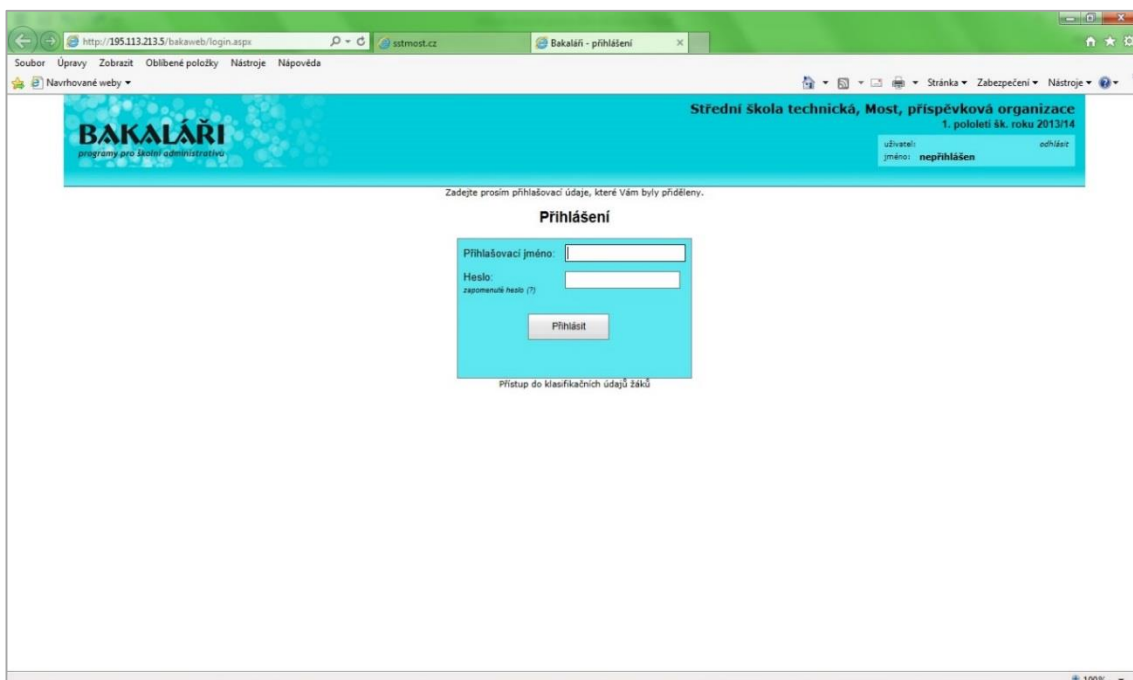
http://195.113.213.5/bakaweb/login.aspx
sstmost.cz
Bakaláři - přihlášení

Soubor Úpravy Zobrazit Oblíbené položky Nástroje Nápověda

Navrhované weby ▾

Stránka ▾ Zabezpečení ▾ Nástroje ▾

BAKALÁŘI
programy pro školní administrativu

Střední škola technická, Most, příspěvková organizace
1. pololetí šk. roku 2013/14

uživatel: odhlásit
jméno: nepřihlášen

Zadejte prosím přihlašovací údaje, které Vám byly přiděleny.

Přihlášení

Přihlašovací jméno:

Heslo:
zapomenuté heslo (?)

Přihlásit

Přístup do klasifikačních údajů žáků

100%